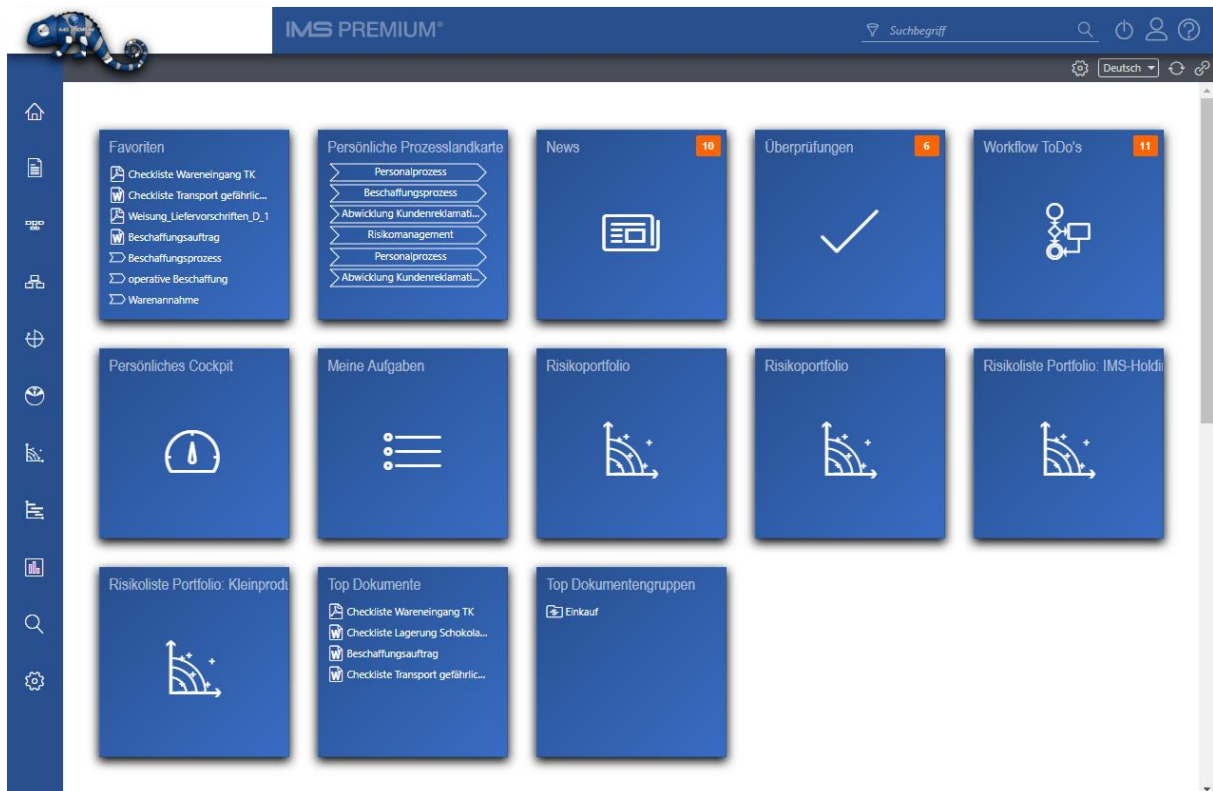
IMS PREMIUM®

Suchbegriff

Deutsch

Favoriten
Checkliste Wareneingang TK
Checkliste Transport gefährlic...
Weisung_Liefervorschriften_D_1
Beschaffungsauftrag
Beschaffungsprozess
operative Beschaffung
Warenannahme

Persönliche Prozesslandkarte
Personalprozess
Beschaffungsprozess
Abwicklung Kundenreklamati...
Risikomanagement
Personalprozess
Abwicklung Kundenreklamati...

News 10

Überprüfungen 6

Workflow ToDo's 11

Persönliches Cockpit

Meine Aufgaben

Risikoportfolio

Risikoportfolio

Risikoliste Portfolio: IMS-Holdi

Risikoliste Portfolio: Kleinprodu

Top Dokumente
Checkliste Wareneingang TK
Checkliste Lagerung Schokola...
Beschaffungsauftrag
Checkliste Transport gefährlic...

Top Dokumentengruppen
Einkauf